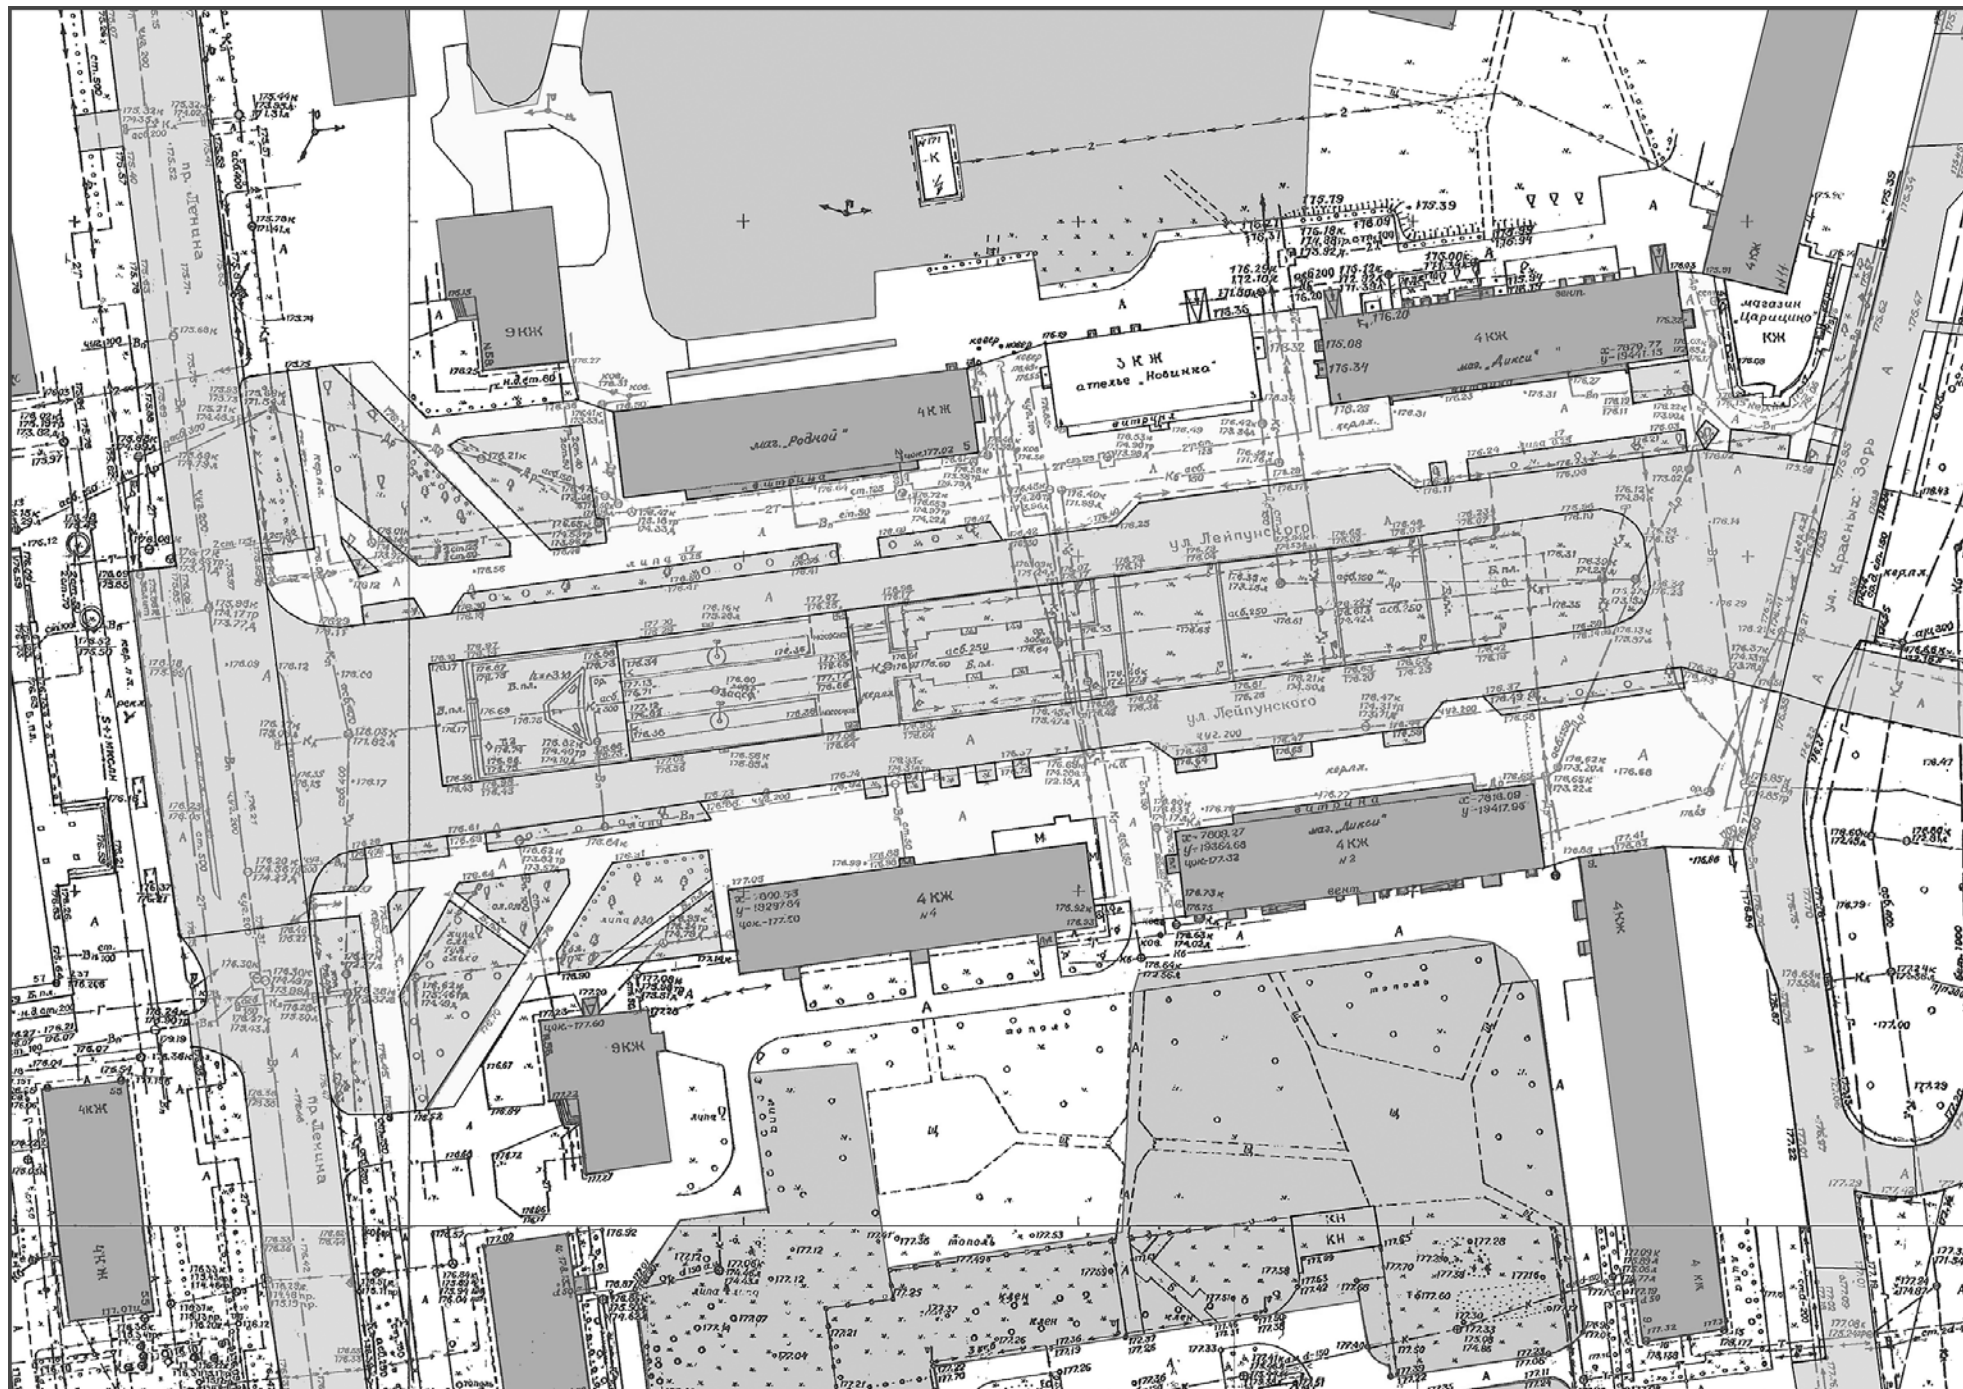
пр. Ленина

9КЖ

3КЖ
ателье „Новинка"

4КЖ
маг. „Дикси"

магазин „Царицино"
КЖ

4КЖ

маг. „Родной"
4КЖ

ул. Лейпунского

ул. Лейпунского

ул. Красных Зорь

маг. „Дикси"
4КЖ
№2

4КЖ
№4

М

9КЖ

4КЖ

4КЖ

4КЖ

КН

КН

пр. Ленина

тополь

липа

витрина

кер.лн.

А

Ц

Ц